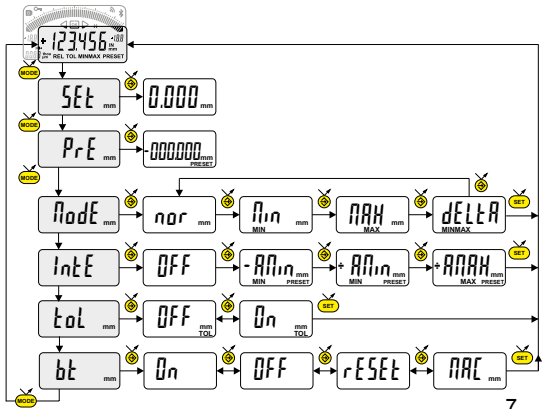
+ 123.456 mm
REL TOL MINMAX PRESET
MODE
SEt mm
0.000 mm
MODE
PrE mm
000.000 mm PRESET
MODE
ModE mm
nor mm
Min mm MIN
MAH mm MAX
dELtA MINMAX
SET
IntE
OFF
-AMin mm MIN PRESET
+ AMin mm MIN PRESET
+AMAH mm MAX PRESET
SET
toL mm
OFF mm TOL
On mm TOL
SET
bt mm
On
OFF
rESEt
MAC mm
SET
MODE
7